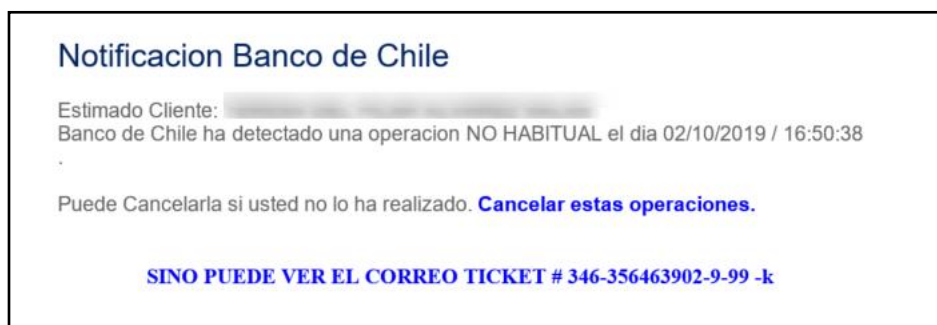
Notificacion Banco de Chile

Estimado Cliente: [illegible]
Banco de Chile ha detectado una operacion NO HABITUAL el dia 02/10/2019 / 16:50:38
.

Puede Cancelarla si usted no lo ha realizado. Cancelar estas operaciones.

SINO PUEDE VER EL CORREO TICKET # 346-356463902-9-99 -k